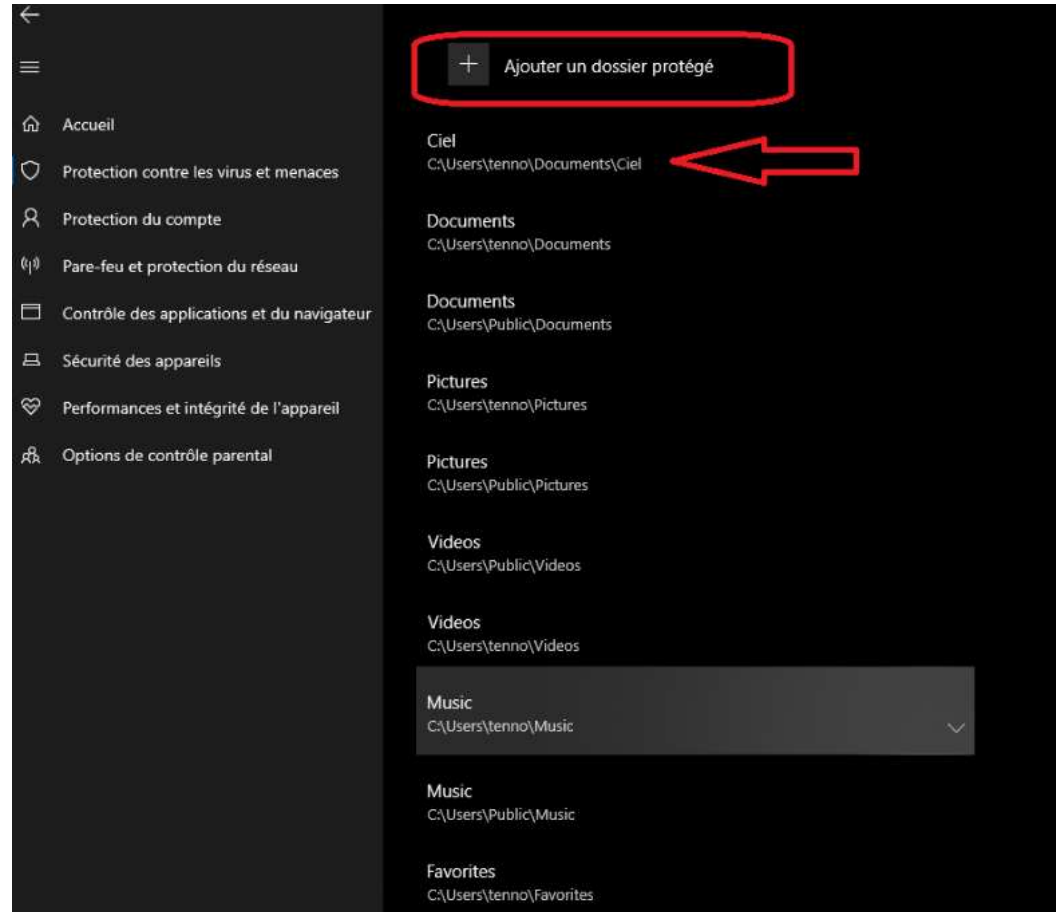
Accueil
Protection contre les virus et menaces
Protection du compte
Pare-feu et protection du réseau
Contrôle des applications et du navigateur
Sécurité des appareils
Performances et intégrité de l'appareil
Options de contrôle parental

+ Ajouter un dossier protégé

Ciel
C:\Users\tenno\Documents\Ciel

Documents
C:\Users\tenno\Documents

Documents
C:\Users\Public\Documents

Pictures
C:\Users\tenno\Pictures

Pictures
C:\Users\Public\Pictures

Videos
C:\Users\Public\Videos

Videos
C:\Users\tenno\Videos

Music
C:\Users\tenno\Music

Music
C:\Users\Public\Music

Favorites
C:\Users\tenno\Favorites